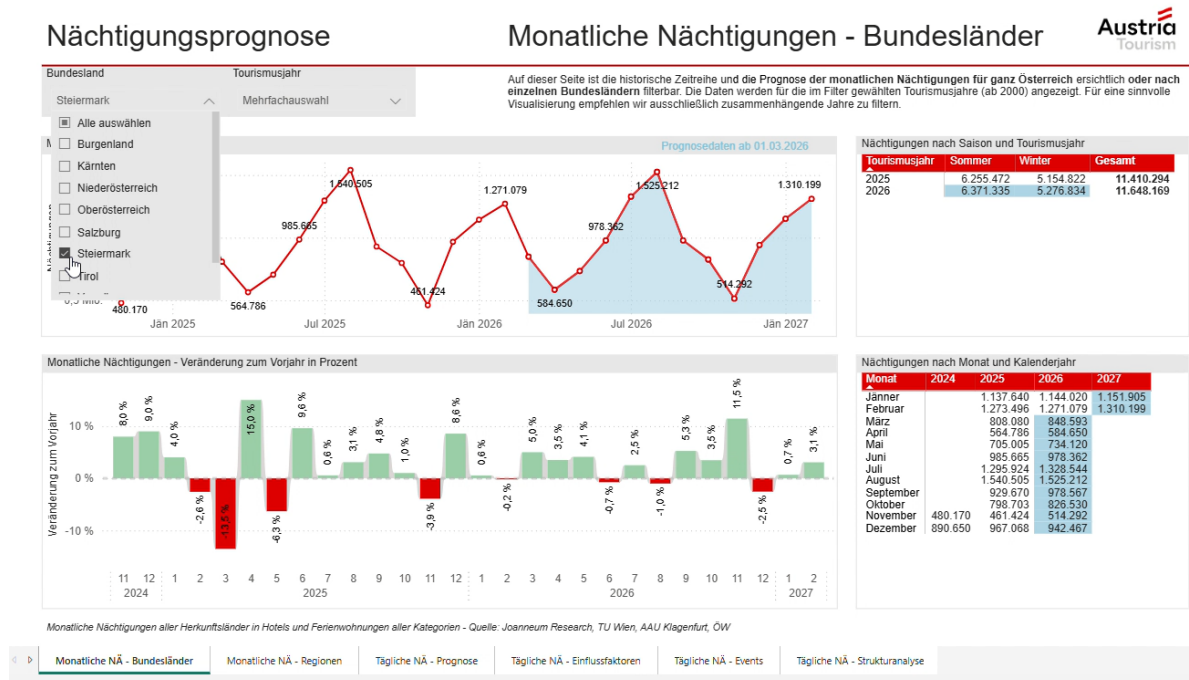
Nächtigungsprognose

Monatliche Nächtigungen - Bundesländer

Austria Tourism

Bundesland
Steiermark

Tourismusjahr
Mehrfachauswahl

Alle auswählen
Burgenland
Kärnten
Niederösterreich
Oberösterreich
Salzburg
Steiermark
Tirol

Auf dieser Seite ist die historische Zeitreihe und die Prognose der monatlichen Nächtigungen für ganz Österreich ersichtlich oder nach einzelnen Bundesländern filterbar. Die Daten werden für die im Filter gewählten Tourismusjahre (ab 2000) angezeigt. Für eine sinnvolle Visualisierung empfehlen wir ausschließlich zusammenhängende Jahre zu filtern.

Prognosedaten ab 01.03.2026

1.540.505
1.271.079
1.525.212
1.310.199
985.665
978.362
564.786
461.424
584.650
514.292
480.170
0,5 Mio.
Jän 2025
Jul 2025
Jän 2026
Jul 2026
Jän 2027

Nächtigungen nach Saison und Tourismusjahr

| Tourismusjahr | Sommer | Winter | Gesamt |
|---|---|---|---|
| 2025 | 6.255.472 | 5.154.822 | 11.410.294 |
| 2026 | 6.371.335 | 5.276.834 | 11.648.169 |

Monatliche Nächtigungen - Veränderung zum Vorjahr in Prozent

Veränderung zum Vorjahr
10 %
0 %
-10 %

8,0 %
9,0 %
4,0 %
-2,6 %
-13,5 %
15,0 %
-6,3 %
9,6 %
0,6 %
3,1 %
4,8 %
1,0 %
-3,9 %
8,6 %
0,6 %
-0,2 %
5,0 %
3,5 %
4,1 %
-0,7 %
2,5 %
-1,0 %
5,3 %
3,5 %
11,5 %
-2,5 %
0,7 %
3,1 %

11 12 1 2 3 4 5 6 7 8 9 10 11 12 1 2 3 4 5 6 7 8 9 10 11 12 1 2
2024
2025
2026
2027

Nächtigungen nach Monat und Kalenderjahr

| Monat | 2024 | 2025 | 2026 | 2027 |
|---|---|---|---|---|
| Jänner | | 1.137.640 | 1.144.020 | 1.151.905 |
| Februar | | 1.273.496 | 1.271.079 | 1.310.199 |
| März | | 808.080 | 848.593 | |
| April | | 564.786 | 584.650 | |
| Mai | | 705.005 | 734.120 | |
| Juni | | 985.665 | 978.362 | |
| Juli | | 1.295.924 | 1.328.544 | |
| August | | 1.540.505 | 1.525.212 | |
| September | | 929.670 | 978.567 | |
| Oktober | | 798.703 | 826.530 | |
| November | 480.170 | 461.424 | 514.292 | |
| Dezember | 890.650 | 967.068 | 942.467 | |

Monatliche Nächtigungen aller Herkunftsländer in Hotels und Ferienwohnungen aller Kategorien - Quelle: Joanneum Research, TU Wien, AAU Klagenfurt, ÖW

Monatliche NÄ - Bundesländer
Monatliche NÄ - Regionen
Tägliche NÄ - Prognose
Tägliche NÄ - Einflussfaktoren
Tägliche NÄ - Events
Tägliche NÄ - Strukturanalyse